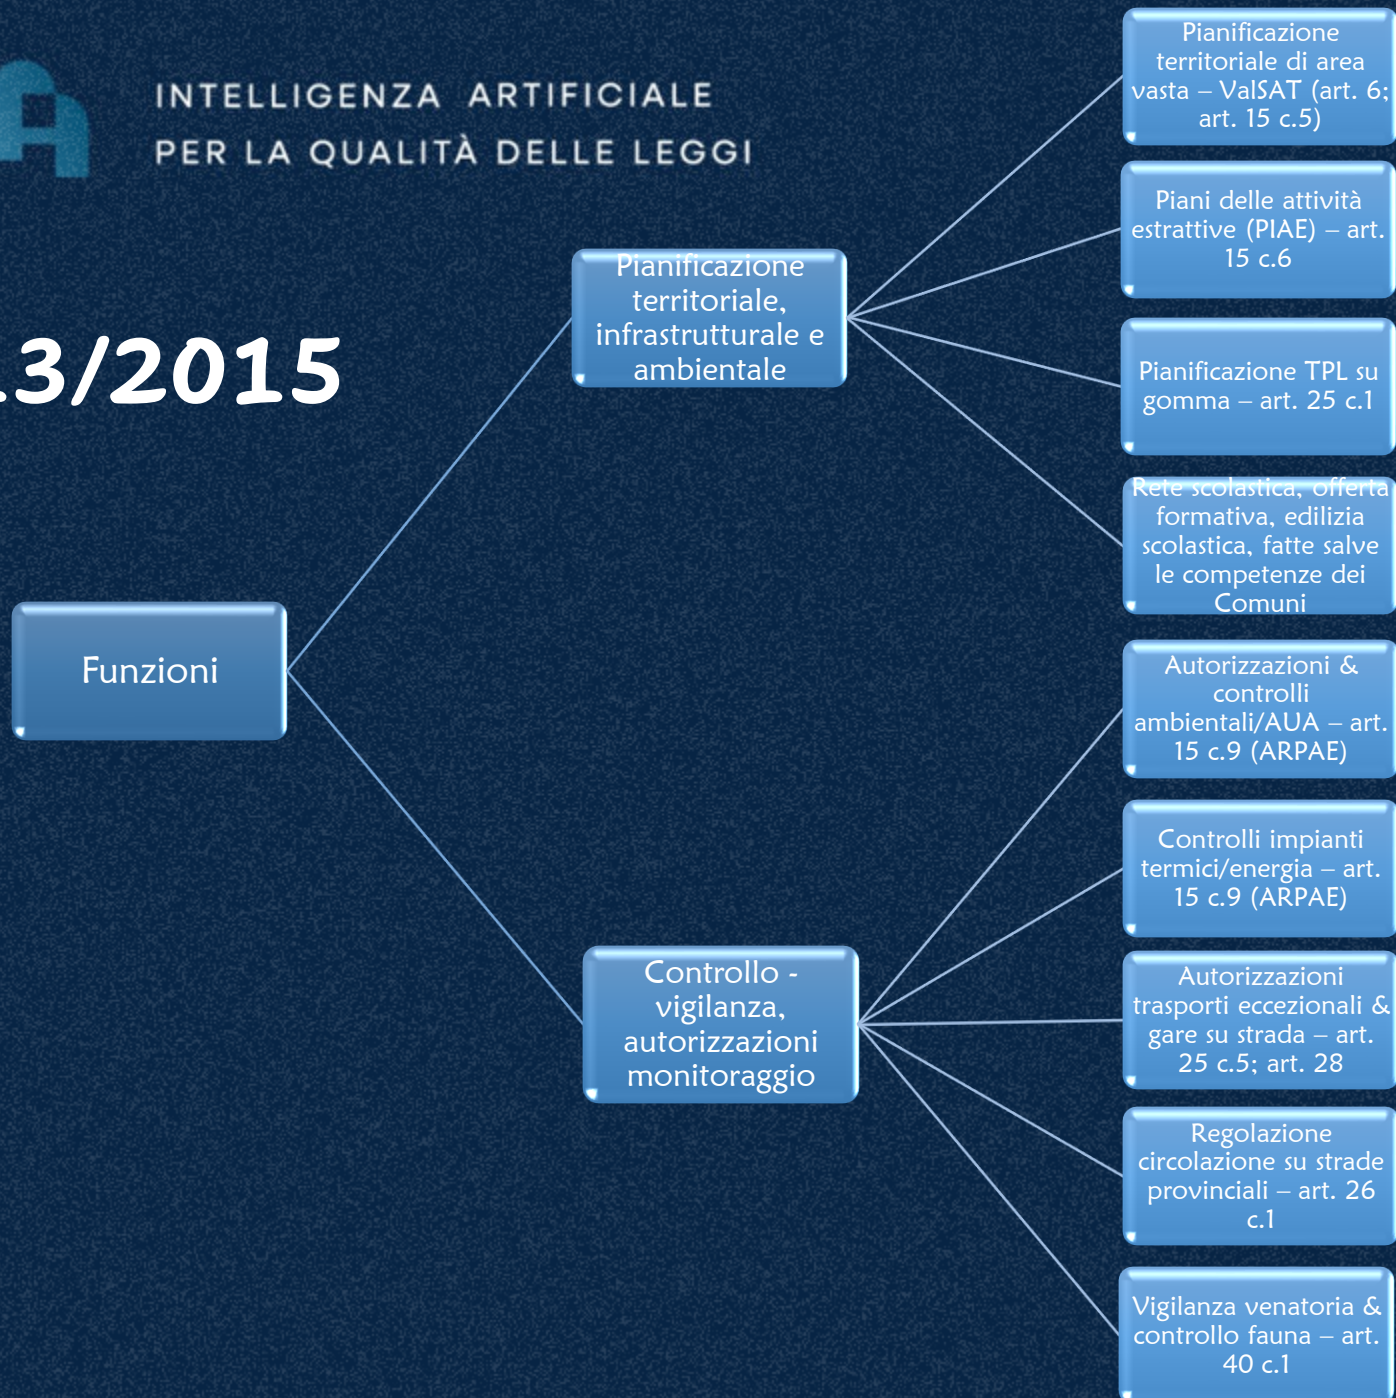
INTELLIGENZA ARTIFICIALE
PER LA QUALITÀ DELLE LEGGI

.3/2015

Funzioni

Pianificazione territoriale, infrastrutturale e ambientale

Controllo - vigilanza, autorizzazioni monitoraggio

Pianificazione territoriale di area vasta – ValSAT (art. 6; art. 15 c.5)

Piani delle attività estrattive (PIAE) – art. 15 c.6

Pianificazione TPL su gomma – art. 25 c.1

Rete scolastica, offerta formativa, edilizia scolastica, fatte salve le competenze dei Comuni

Autorizzazioni & controlli ambientali/AUA – art. 15 c.9 (ARPAE)

Controlli impianti termici/energia – art. 15 c.9 (ARPAE)

Autorizzazioni trasporti eccezionali & gare su strada – art. 25 c.5; art. 28

Regolazione circolazione su strade provinciali – art. 26 c.1

Vigilanza venatoria & controllo fauna – art. 40 c.1